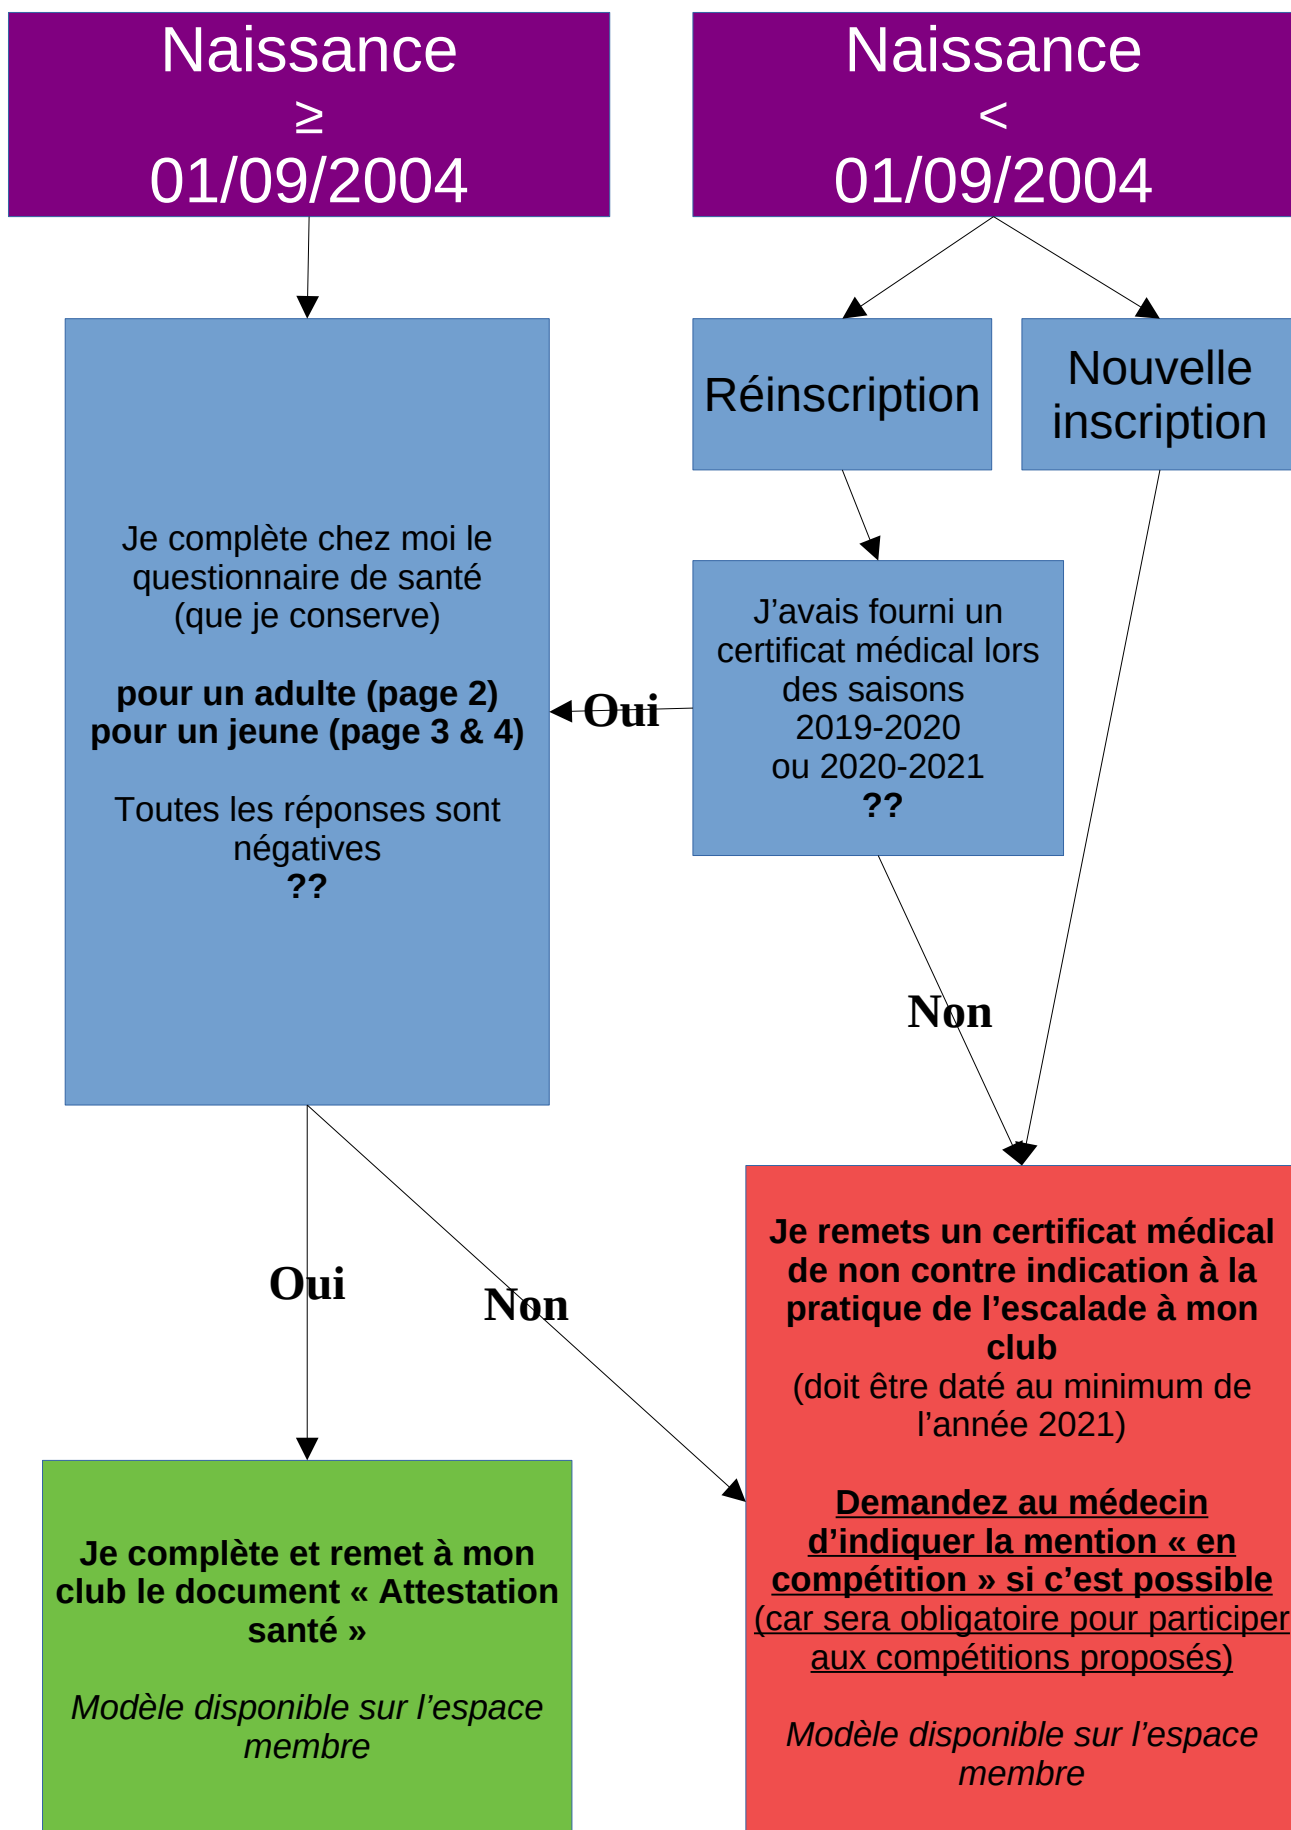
Naissance
≥
01/09/2004

Naissance
<
01/09/2004

Réinscription

Nouvelle inscription

Je complète chez moi le questionnaire de santé (que je conserve)

**pour un adulte (page 2)**
**pour un jeune (page 3 & 4)**

Toutes les réponses sont négatives
**??**

Oui

J'avais fourni un certificat médical lors des saisons 2019-2020 ou 2020-2021
**??**

Non

Oui

Non

**Je remets un certificat médical de non contre indication à la pratique de l'escalade à mon club**
(doit être daté au minimum de l'année 2021)

**Demandez au médecin d'indiquer la mention « en compétition » si c'est possible**
(car sera obligatoire pour participer aux compétitions proposés)

*Modèle disponible sur l'espace membre*

**Je complète et remet à mon club le document « Attestation santé »**

*Modèle disponible sur l'espace membre*